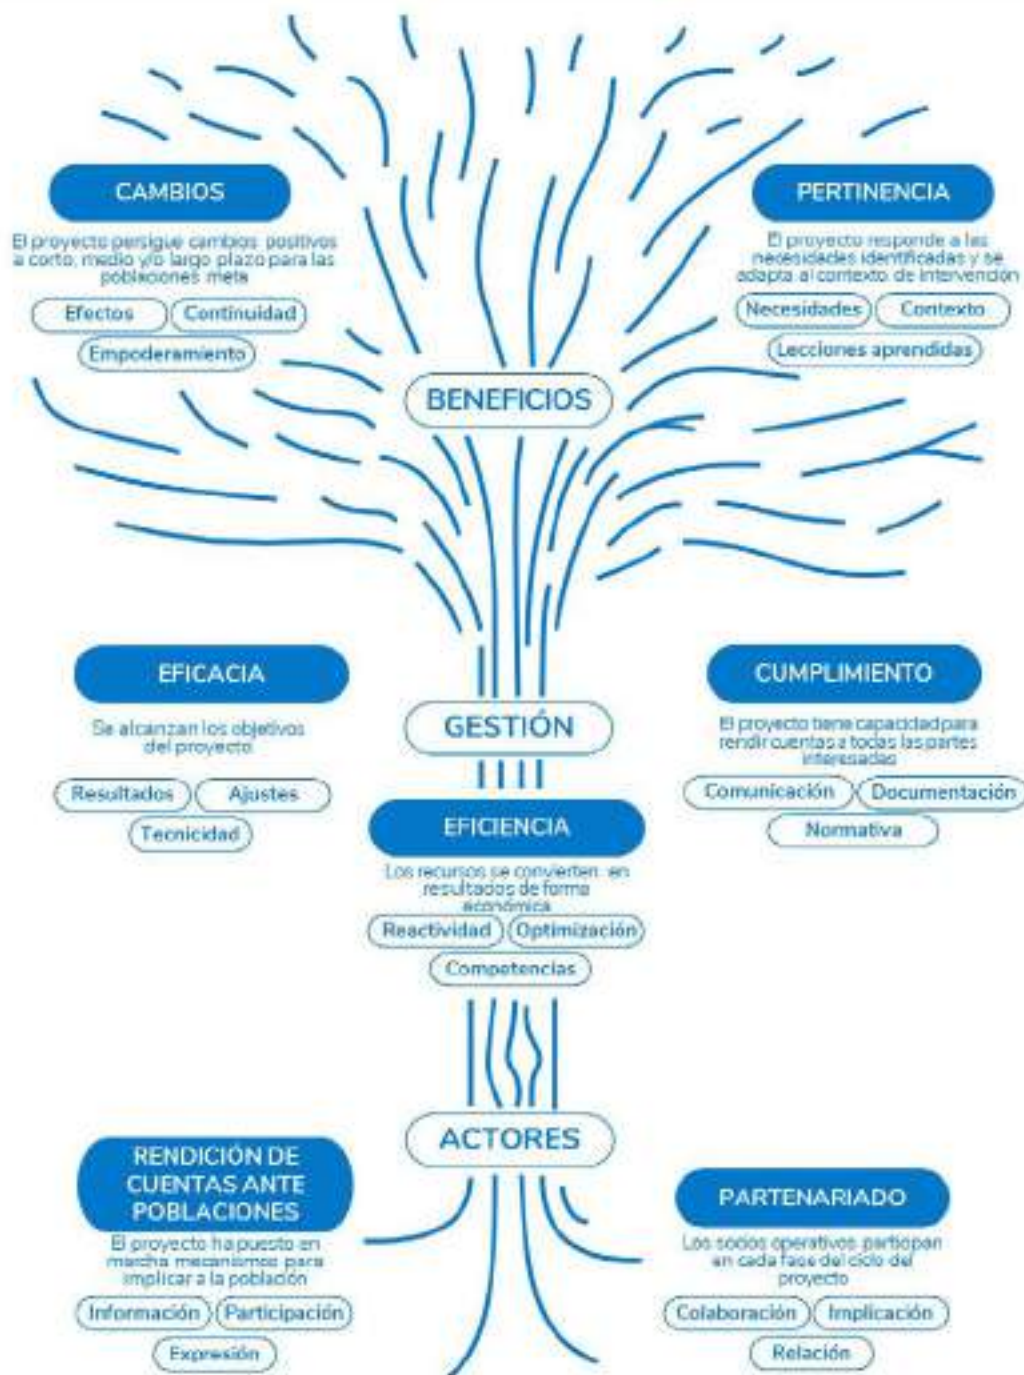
CAMBIOS

El proyecto persigue cambios positivos a corto, medio y/o largo plazo para las poblaciones meta

Efectos
Continuidad
Empoderamiento

PERTINENCIA

El proyecto responde a las necesidades identificadas y se adapta al contexto de intervención

Necesidades
Contexto
Lecciones aprendidas

BENEFICIOS

EFICACIA

Se alcanzan los objetivos del proyecto

Resultados
Ajustes
Tecnicidad

GESTIÓN

CUMPLIMIENTO

El proyecto tiene capacidad para rendir cuentas a todas las partes interesadas

Comunicación
Documentación
Normativa

EFICIENCIA

Los recursos se convierten en resultados de forma económica

Reactividad
Optimización
Competencias

ACTORES

RENDICIÓN DE CUENTAS ANTE POBLACIONES

El proyecto ha puesto en marcha mecanismos para implicar a la población

Información
Participación
Expresión

PARTENARIADO

Los socios operativos participan en cada fase del ciclo del proyecto

Colaboración
Implicación
Relación